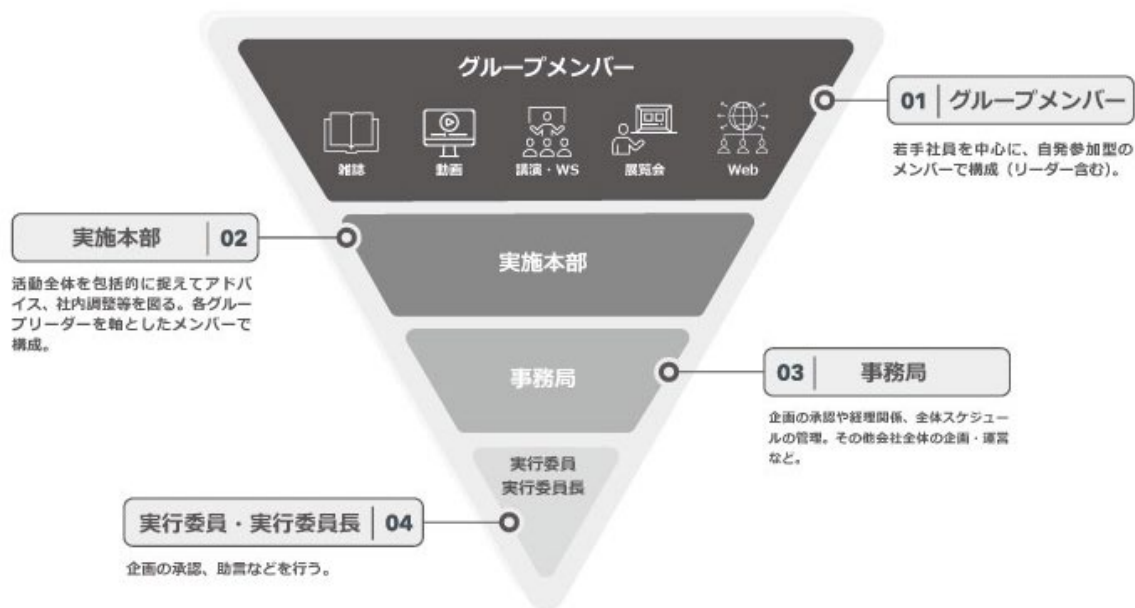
グループメンバー

雑誌 動画 講演・WS 展覧会 Web

01 グループメンバー

若手社員を中心に、自発参加型のメンバーで構成（リーダー含む）。

実施本部 02

活動全体を包括的に捉えてアドバイス、社内調整等を図る。各グループリーダーを軸としたメンバーで構成。

実施本部

事務局

03 事務局

企画の承認や経理関係、全体スケジュールの管理。その他会社全体の企画・運営など。

実行委員
実行委員長

実行委員・実行委員長 04

企画の承認、助言などを行う。